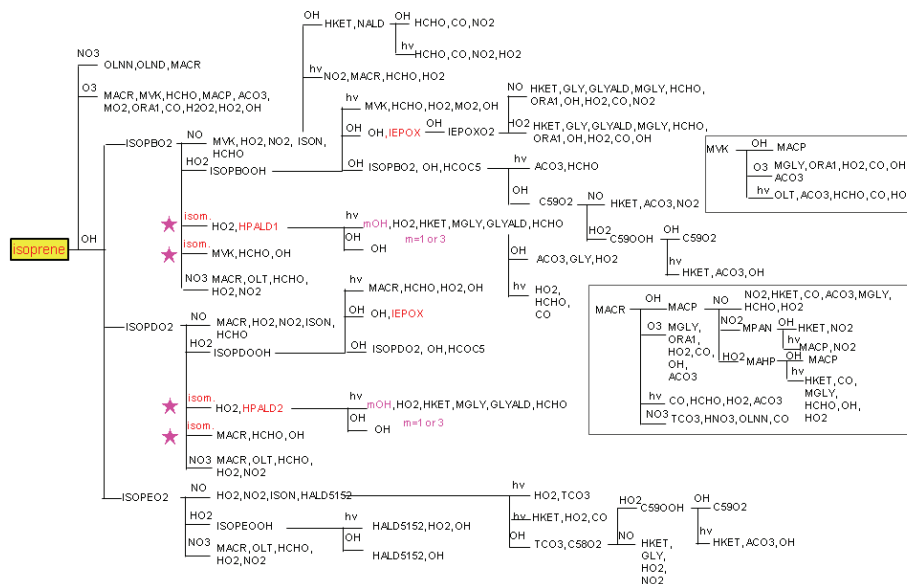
isoprene

NO3
OLNN, OLND, MACR

O3
MACR, MVK, HCHO, MACP, ACO3, MO2, ORA1, CO, H2O2, HO2, OH

OH

ISOPBO2
NO
MVK, HO2, NO2, ISON, HCHO
OH
HKET, NALD
OH
HCHO, CO, NO2
hv
HCHO, CO, NO2, HO2
hv
NO2, MACR, HCHO, HO2
HO2
ISOPBOOH
hv
MVK, HCHO, HO2, MO2, OH
OH
OH, IEPOX
OH
IEPOXO2
NO
HKET, GLY, GLYALD, MGLY, HCHO, ORA1, OH, HO2, CO, NO2
HO2
HKET, GLY, GLYALD, MGLY, HCHO, ORA1, OH, HO2, CO, OH
OH
ISOPBO2, OH, HCOC5
hv
ACO3, HCHO
OH
C59O2
NO
HKET, ACO3, NO2
HO2
C59OOH
OH
C59O2
hv
HKET, ACO3, OH

isom.
HO2, HPALD1
hv
mOH, HO2, HKET, MGLY, GLYALD, HCHO
m=1 or 3
OH
OH
ACO3, GLY, HO2
hv
HO2, HCHO, CO

isom.
MVK, HCHO, OH

NO3
MACR, OLT, HCHO, HO2, NO2

MVK
OH
MACP
O3
MGLY, ORA1, HO2, CO, OH
ACO3
hv
OLT, ACO3, HCHO, CO, HO

ISOPDO2
NO
MACR, HO2, NO2, ISON, HCHO
HO2
ISOPDOOH
hv
MACR, HCHO, HO2, OH
OH
OH, IEPOX
OH
ISOPDO2, OH, HCOC5

isom.
HO2, HPALD2
hv
mOH, HO2, HKET, MGLY, GLYALD, HCHO
OH
OH
m=1 or 3

isom.
MACR, HCHO, OH

NO3
MACR, OLT, HCHO, HO2, NO2

MACR
OH
MACP
NO
NO2, HKET, CO, ACO3, MGLY, HCHO, HO2
NO2
MPAN
OH
HKET, NO2
hv
MACP, NO2
HO2
MAHP
OH
MACP
hv
HKET, CO, MGLY, HCHO, OH, HO2
O3
MGLY, ORA1, HO2, CO, OH, ACO3
hv
CO, HCHO, HO2, ACO3
NO3
TCO3, HNO3, OLNN, CO

ISOPEO2
NO
HO2, NO2, ISON, HALD5152
hv
HO2, TCO3
hv
HKET, HO2, CO
OH
TCO3, C58O2
HO2
C59OOH
OH
C59O2
hv
HKET, ACO3, OH
NO
HKET, GLY, HO2, NO2
HO2
ISOPEOOH
hv
HALD5152, HO2, OH
OH
HALD5152, OH
NO3
MACR, OLT, HCHO, HO2, NO2